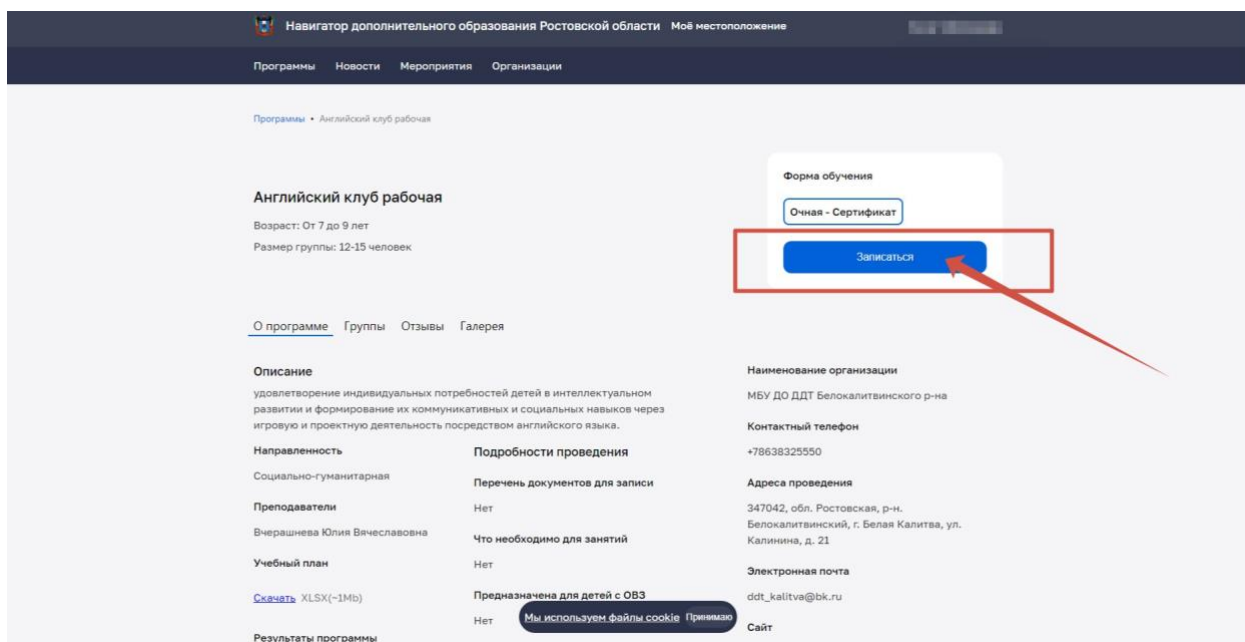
Навигатор дополнительного образования Ростовской области Моё местоположение

Программы Новости Мероприятия Организации

Программы • Английский клуб рабочая

Английский клуб рабочая

Возраст: От 7 до 9 лет

Размер группы: 12-15 человек

Форма обучения

Очная - Сертификат

Записаться

О программе Группы Отзывы Галерея

Описание

удовлетворение индивидуальных потребностей детей в интеллектуальном развитии и формирование их коммуникативных и социальных навыков через игровую и проектную деятельность посредством английского языка.

Направленность

Социально-гуманитарная

Преподаватели

Вчерашнева Юлия Вячеславовна

Учебный план

Скачать XLSX(~1Mb)

Результаты программы

Подробности проведения

Перечень документов для записи

Нет

Что необходимо для занятий

Нет

Предназначена для детей с ОВЗ

Нет

Наименование организации

МБУ ДО ДДТ Белокалитвинского р-на

Контактный телефон

+78638325550

Адреса проведения

347042, обл. Ростовская, р-н. Белокалитвинский, г. Белая Калитва, ул. Калинина, д. 21

Электронная почта

ddt_kalitva@bk.ru

Сайт

Мы используем файлы cookie Принимаю